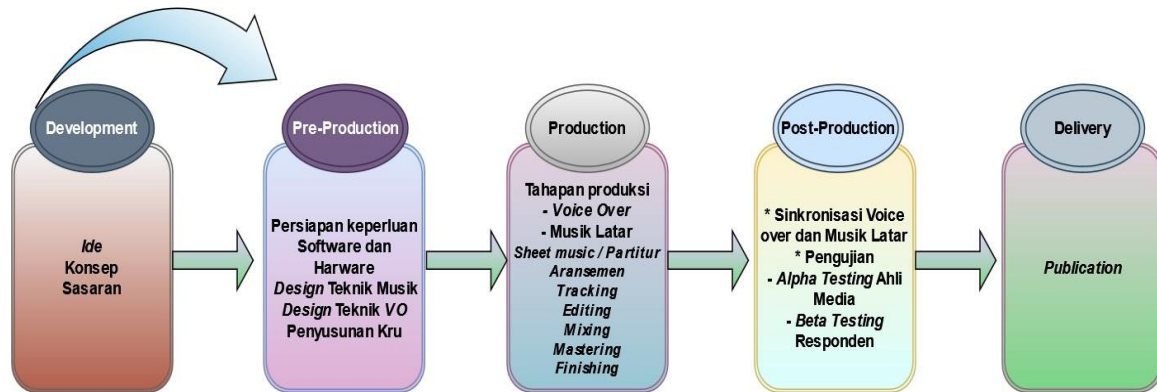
Development

Ide
Konsep
Sasaran

Pre-Production

Persiapan keperluan Software dan Harware
Design Teknik Musik
Design Teknik VO
Penyusunan Kru

Production

Tahapan produksi
- Voice Over
- Musik Latar
Sheet music / Partitur
Aransemen
Tracking
Editing
Mixing
Mastering
Finishing

Post-Production

* Sinkronisasi Voice over dan Musik Latar
* Pengujian
- Alpha Testing Ahli Media
- Beta Testing Responden

Delivery

Publication